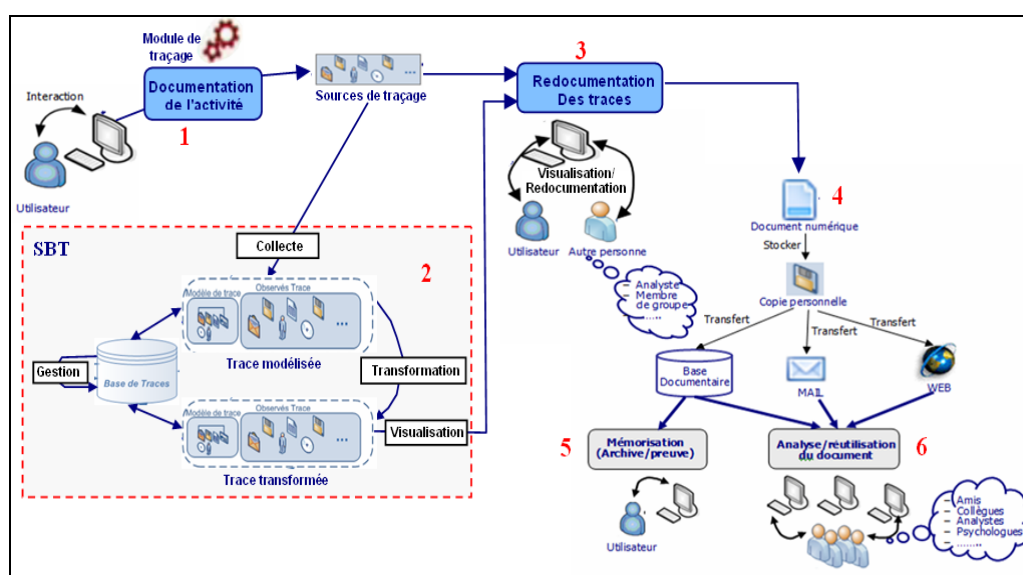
Module de traçage

Documentation de l'activité

Sources de traçage

3

Redocumentation Des traces

Interaction

1

Utilisateur

Visualisation/ Redocumentation

Utilisateur

Autre personne

4

Document numérique

Stocker

SBT

Collecte

2

Modèle de trace

Observés Trace

...

Trace modélisée

Gestion

Base de Traces

Transformation

Modèle de trace

Observés Trace

...

Visualisation

Trace transformée

- Analyste
- Membre de groupe
- ......

Copie personnelle

Transfert

Transfert

Transfert

Base Documentaire

MAIL

WEB

5

Mémorisation (Archive/preuve)

Analyse/réutilisation du document

6

Utilisateur

- Amis
- Collègues
- Analystes
- Psychologues
- .......